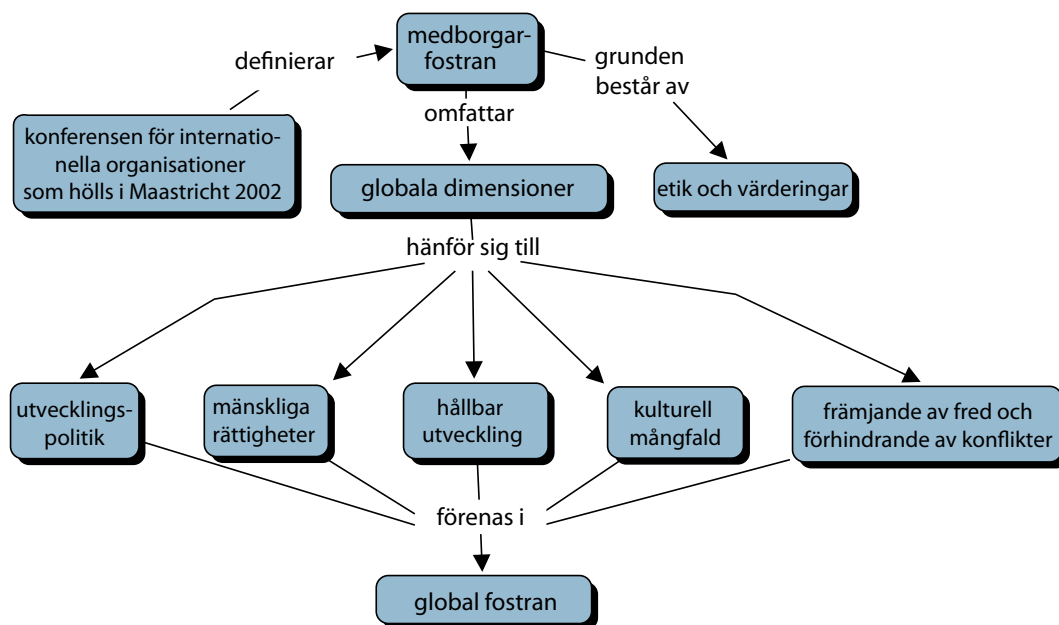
definierar

medborgarfostran

grunden består av

konferensen för internationella organisationer som hölls i Maastricht 2002

omfattar

globala dimensioner

etik och värderingar

hänför sig till

utvecklingspolitik

mänskliga rättigheter

hållbar utveckling

kulturell mångfald

främjande av fred och förhindrande av konflikter

förenas i

global fostran